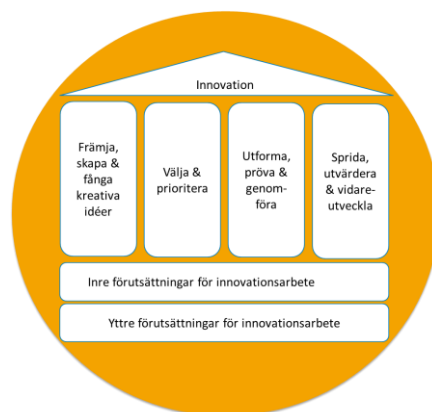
Innovation

Främja, skapa & fånga kreativa idéer

Välja & prioritera

Utforma, pröva & genom-föra

Sprida, utvärdera & vidare-utveckla

Inre förutsättningar för innovationsarbete

Yttre förutsättningar för innovationsarbete